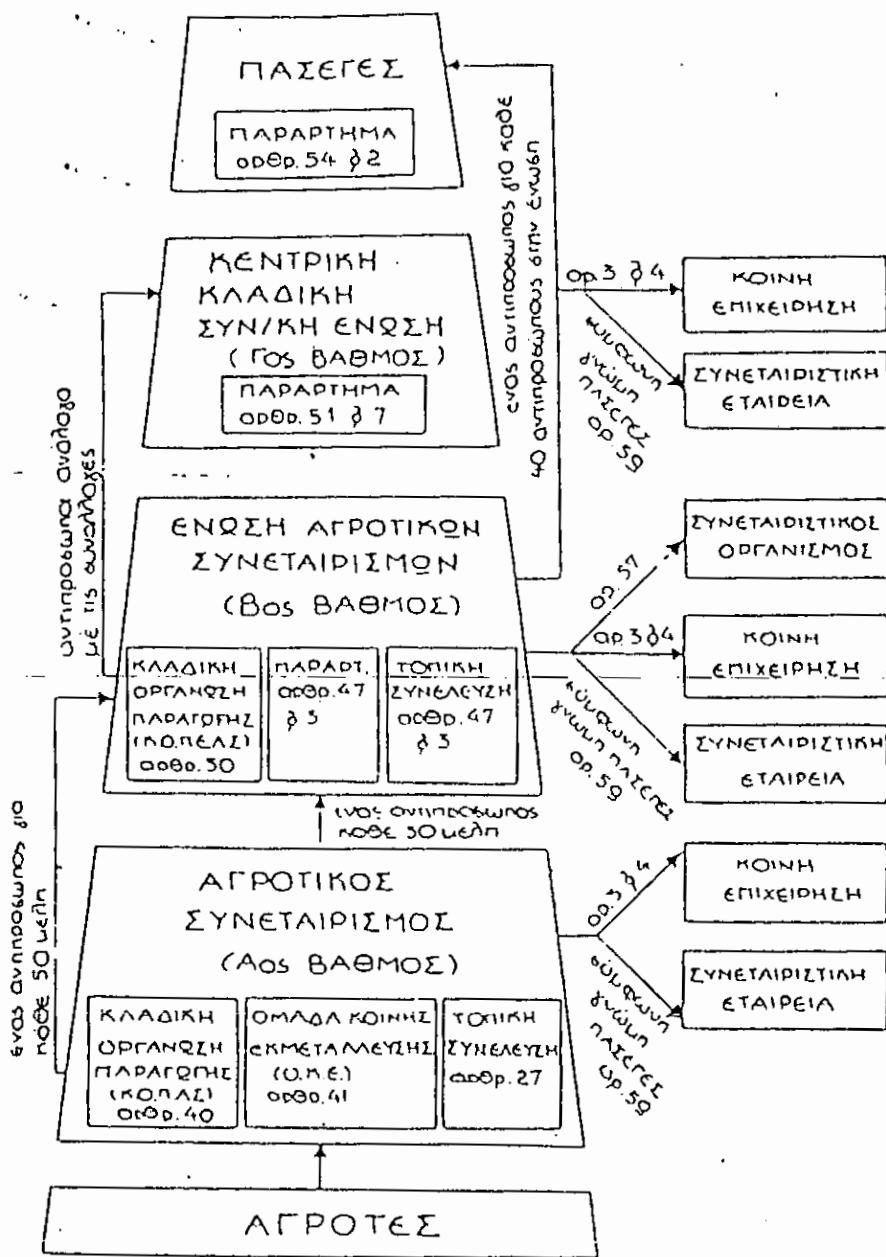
ΠΑΣΕΓΕΣ

ΠΑΡΑΡΤΗΜΑ αρθρ. 54 § 2

ένας αντιπρόσωπος για κάθε 40 αντιπροσώπους στην ένωση

ΚΕΝΤΡΙΚΗ ΚΛΑΔΙΚΗ ΣΥΝ/ΚΗ ΕΝΩΣΗ (Γος ΒΑΘΜΟΣ)

ΠΑΡΑΡΤΗΜΑ αρθρ. 51 § 7

αρ.3 §4

ΚΟΙΝΗ ΕΠΙΧΕΙΡΗΣΗ

σύμφωνη γνώμη ΠΑΣΕΓΕΣ αρ. 59

ΣΥΝΕΤΑΙΡΙΣΤΙΚΗ ΕΤΑΙΡΕΙΑ

αντιπροσωπεία ανάλογα με τις συναλλαγές

ΕΝΩΣΗ ΑΓΡΟΤΙΚΩΝ ΣΥΝΕΤΑΙΡΙΣΜΩΝ (Βος ΒΑΘΜΟΣ)

ΚΛΑΔΙΚΗ ΟΡΓΑΝΩΣΗ ΠΑΡΑΓΩΓΗΣ (ΚΟ.ΠΕ.ΑΣ) αρθρ. 50

ΠΑΡΑΡΤ. αρθρ. 47 § 3

ΤΟΠΙΚΗ ΣΥΝΕΛΕΥΣΗ αρθρ. 47 § 3

αρ. 57

ΣΥΝΕΤΑΙΡΙΣΤΙΚΟΣ ΟΡΓΑΝΙΣΜΟΣ

αρ.3 §4

ΚΟΙΝΗ ΕΠΙΧΕΙΡΗΣΗ

σύμφωνη γνώμη ΠΑΣΕΓΕΣ αρ. 59

ΣΥΝΕΤΑΙΡΙΣΤΙΚΗ ΕΤΑΙΡΕΙΑ

ένας αντιπρόσωπος κάθε 50 μέλη

ένας αντιπρόσωπος για κάθε 50 μέλη

ΑΓΡΟΤΙΚΟΣ ΣΥΝΕΤΑΙΡΙΣΜΟΣ (Αος ΒΑΘΜΟΣ)

ΚΛΑΔΙΚΗ ΟΡΓΑΝΩΣΗ ΠΑΡΑΓΩΓΗΣ (ΚΟ.ΠΑΣ) αρθρ. 40

ΟΜΑΔΑ ΚΟΙΝΗΣ ΕΚΜΕΤΑΛΛΕΥΣΗΣ (Ο.Κ.Ε.) αρθρ. 41

ΤΟΠΙΚΗ ΣΥΝΕΛΕΥΣΗ αρθρ. 27

αρ.3 §4

ΚΟΙΝΗ ΕΠΙΧΕΙΡΗΣΗ

σύμφωνη γνώμη ΠΑΣΕΓΕΣ αρ. 59

ΣΥΝΕΤΑΙΡΙΣΤΙΚΗ ΕΤΑΙΡΕΙΑ

ΑΓΡΟΤΕΣ